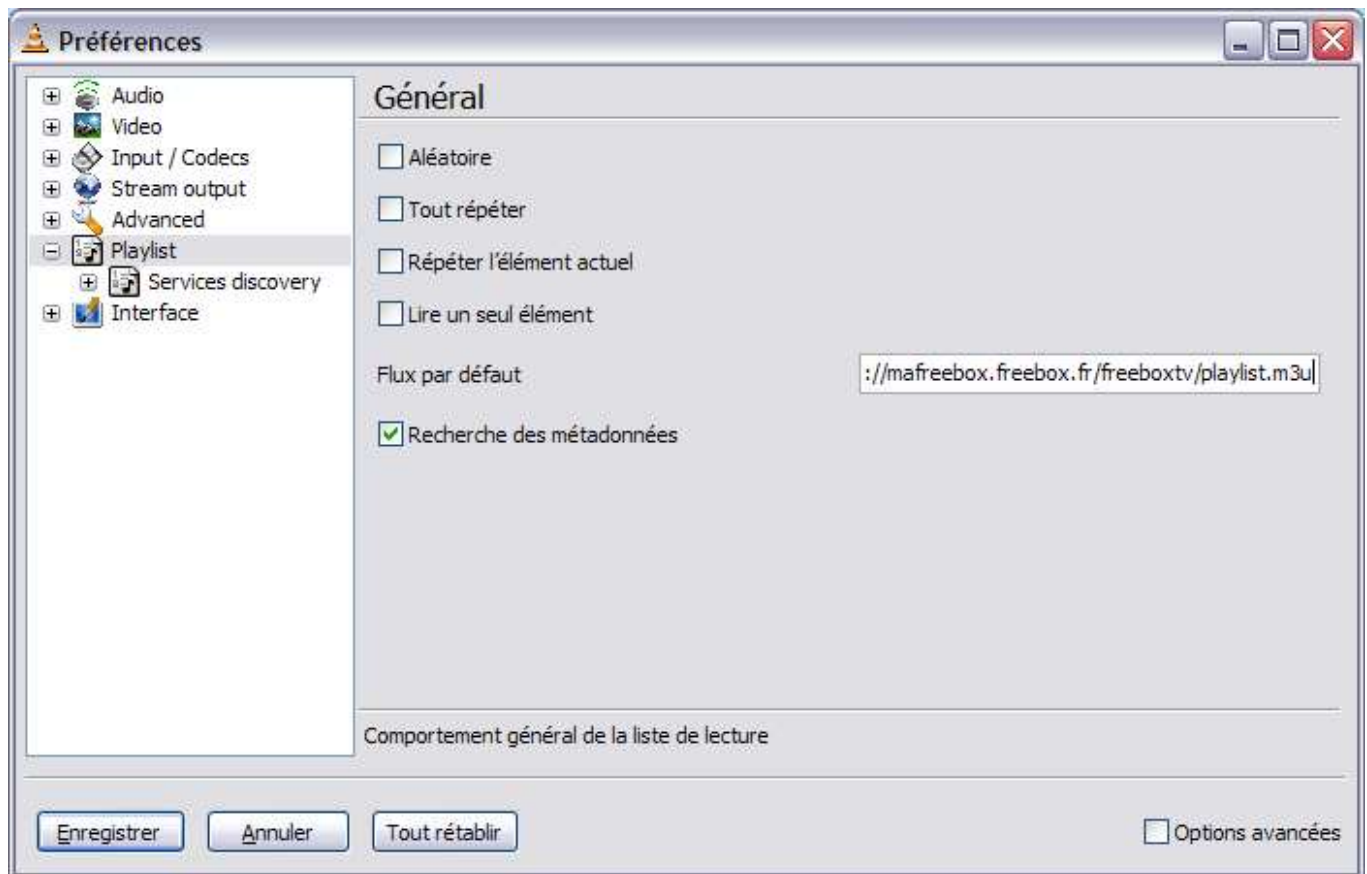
Préférences

Audio
Video
Input / Codecs
Stream output
Advanced
Playlist
Services discovery
Interface

Général

Aléatoire

Tout répéter

Répéter l'élément actuel

Lire un seul élément

Flux par défaut ://mafreebox.freebox.fr/freeboxtv/playlist.m3u

Recherche des métadonnées

Comportement général de la liste de lecture

Enregistrer Annuler Tout rétablir Options avancées